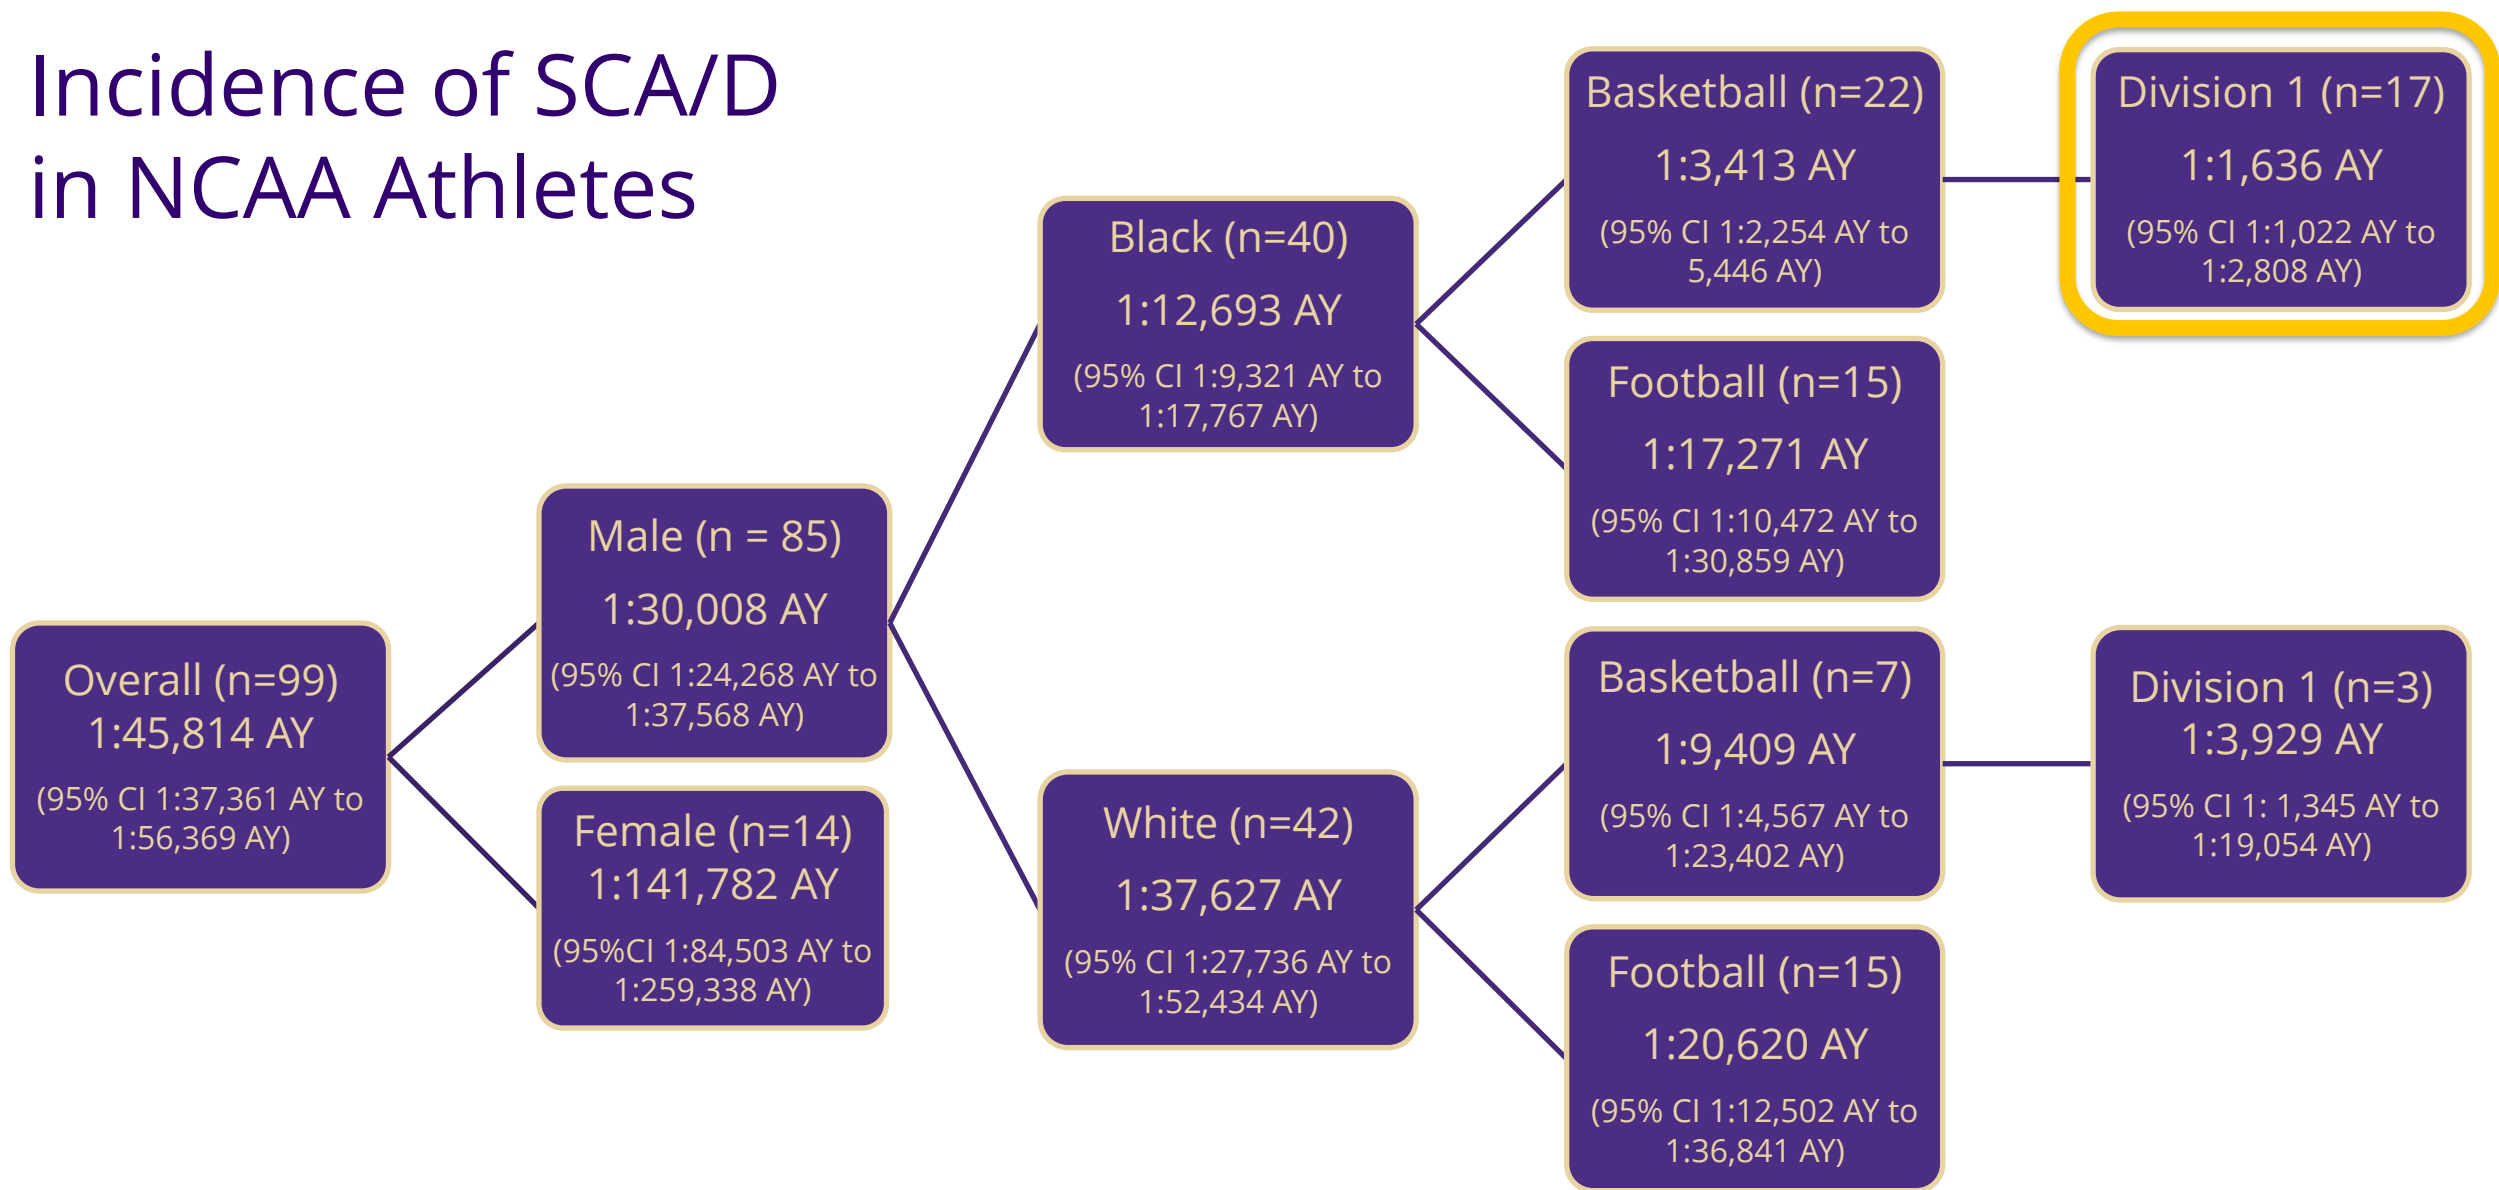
Incidence of SCA/D in NCAA Athletes

Overall (n=99)
1:45,814 AY
(95% CI 1:37,361 AY to 1:56,369 AY)

Male (n = 85)
1:30,008 AY
(95% CI 1:24,268 AY to 1:37,568 AY)

Female (n=14)
1:141,782 AY
(95%CI 1:84,503 AY to 1:259,338 AY)

Black (n=40)
1:12,693 AY
(95% CI 1:9,321 AY to 1:17,767 AY)

White (n=42)
1:37,627 AY
(95% CI 1:27,736 AY to 1:52,434 AY)

Basketball (n=22)
1:3,413 AY
(95% CI 1:2,254 AY to 5,446 AY)

Football (n=15)
1:17,271 AY
(95% CI 1:10,472 AY to 1:30,859 AY)

Basketball (n=7)
1:9,409 AY
(95% CI 1:4,567 AY to 1:23,402 AY)

Football (n=15)
1:20,620 AY
(95% CI 1:12,502 AY to 1:36,841 AY)

Division 1 (n=17)
1:1,636 AY
(95% CI 1:1,022 AY to 1:2,808 AY)

Division 1 (n=3)
1:3,929 AY
(95% CI 1: 1,345 AY to 1:19,054 AY)